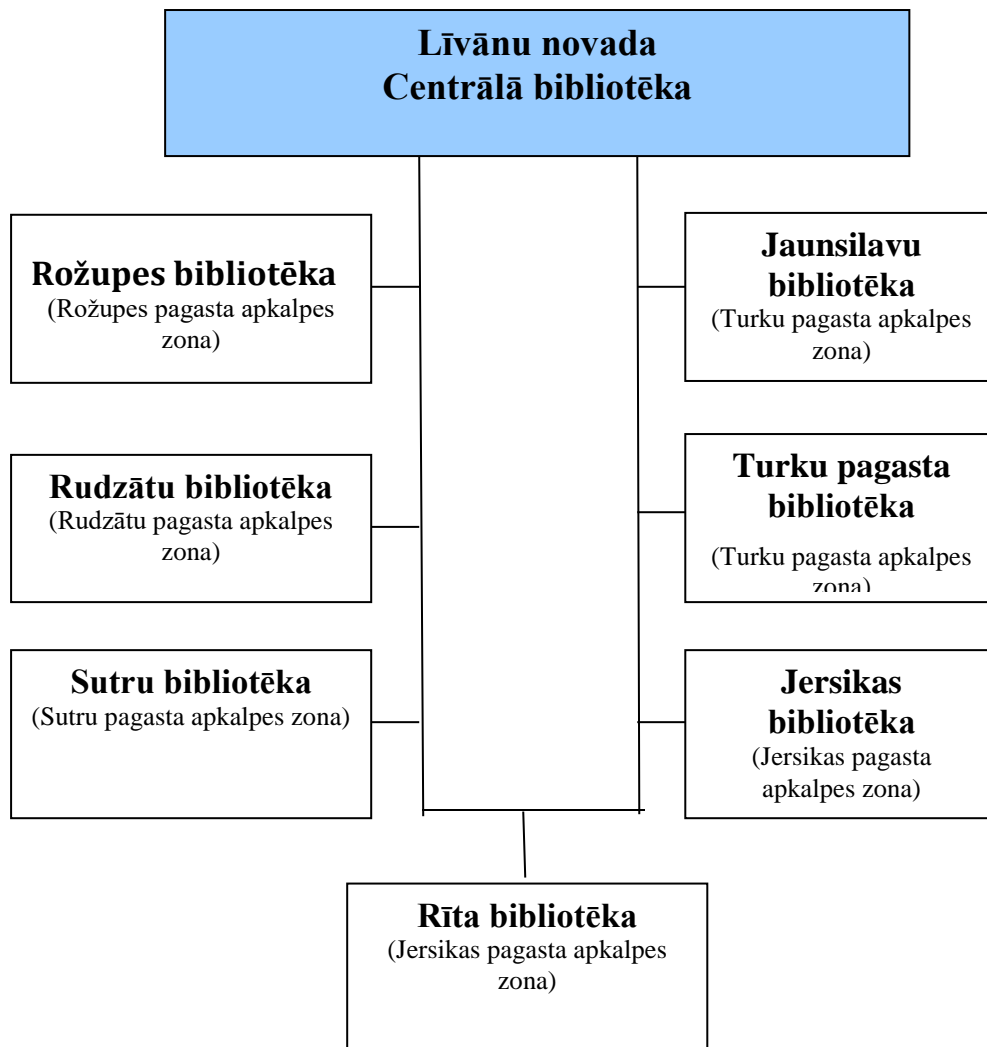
Līvānu novada Centrālā bibliotēka

Rožupes bibliotēka
(Rožupes pagasta apkalpes zona)

Jaunsilavu bibliotēka
(Turku pagasta apkalpes zona)

Rudzātu bibliotēka
(Rudzātu pagasta apkalpes zona)

Turku pagasta bibliotēka
(Turku pagasta apkalpes zona)

Sutru bibliotēka
(Sutru pagasta apkalpes zona)

Jersikas bibliotēka
(Jersikas pagasta apkalpes zona)

Rīta bibliotēka
(Jersikas pagasta apkalpes zona)